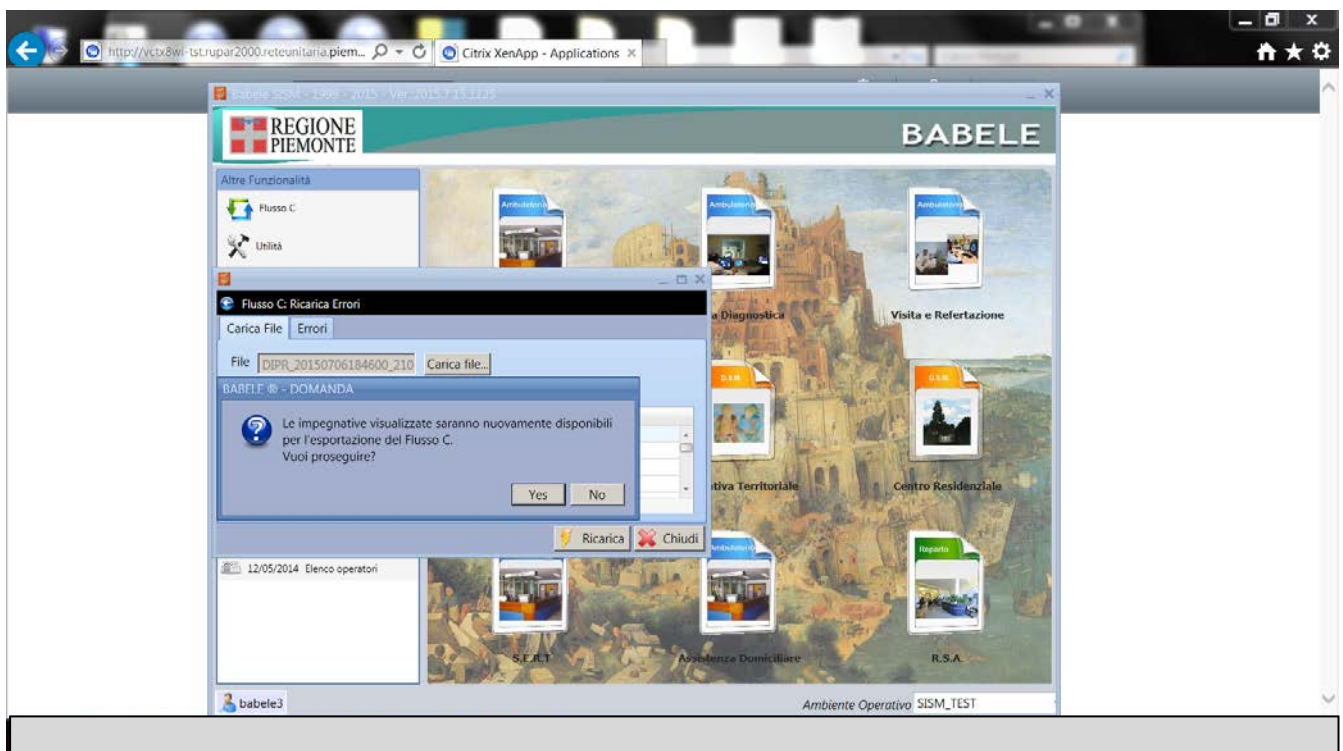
http://vctx8wi-tst.rupar2000.reteunitaria.piem... Citrix XenApp - Applications ×

Babele SISM - 1988 - 2015 - Ver. 2015.7.15.1125

REGIONE PIEMONTE

BABELE

Altre Funzionalità

Flusso C

Utilità

Flusso C: Ricarica Errori

Carica File | Errori

File DIPR_20150706184600_210 Carica file...

BABELE ® - DOMANDA

Le impegnative visualizzate saranno nuovamente disponibili per l'esportazione del Flusso C.
Vuoi proseguire?

Yes No

Ricarica Chiudi

12/05/2014 Elenco operatori

Ambulatorio

Ambulatorio

Ambulatorio

a Diagnostica

Visita e Refertazione

D.S.M.

D.S.M.

tiva Territoriale

Centro Residenziale

Ambulatorio

Reparto

S.E.R.T

Assistenza Domiciliare

R.S.A.

babele3

Ambiente Operativo SISM_TEST